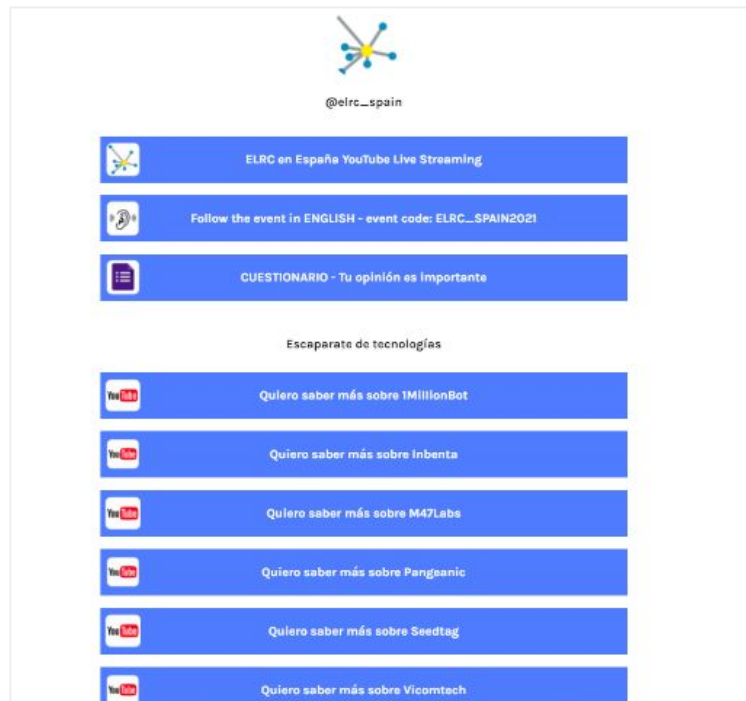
@elrc_spain

ELRC en España YouTube Live Streaming

Follow the event in ENGLISH - event code: ELRC_SPAIN2021

CUESTIONARIO - Tu opinión es importante

Escaparate de tecnologías

YouTube Quiero saber más sobre 1MillionBot

YouTube Quiero saber más sobre Inbenta

YouTube Quiero saber más sobre M47Labs

YouTube Quiero saber más sobre Pangeanic

YouTube Quiero saber más sobre Seedtag

YouTube Quiero saber más sobre Vicomtech